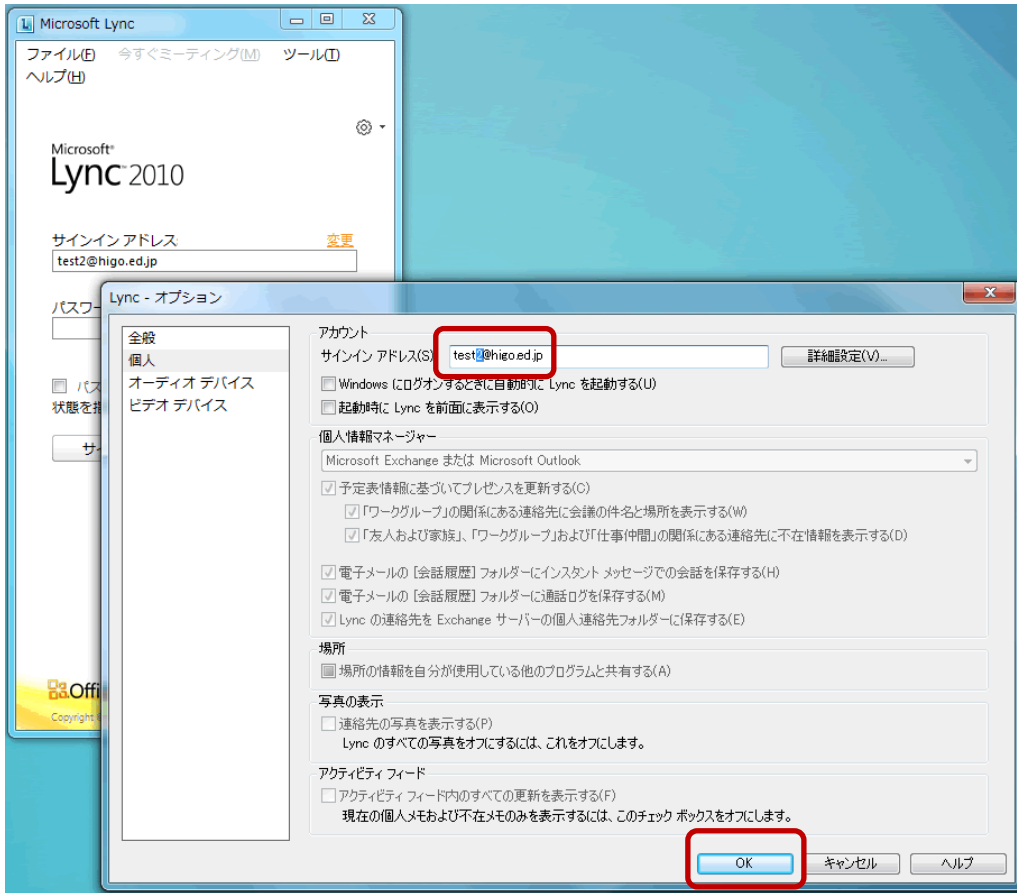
Microsoft Lync

ファイル(F) 今すぐミーティング(M) ツール(T) ヘルプ(H)

Microsoft
Lync 2010

サインイン アドレス 変更
test2@higo.ed.jp

パスワ

パス
状態を

サ

Offi
Copyright

Lync - オプション

全般
個人
オーディオ デバイス
ビデオ デバイス

アカウント
サインイン アドレス(S) test2@higo.ed.jp 詳細設定(V)...
Windows にログオンするときに自動的に Lync を起動する(U)
起動時に Lync を前面に表示する(O)

個人情報マネージャー
Microsoft Exchange または Microsoft Outlook
予定表情報に基づいてプレゼンスを更新する(C)
「ワークグループ」の関係にある連絡先に会議の件名と場所を表示する(W)
「友人および家族」、「ワークグループ」および「仕事仲間」の関係にある連絡先に不在情報を表示する(D)

電子メールの [会話履歴] フォルダーにインスタント メッセージでの会話を保存する(H)
電子メールの [会話履歴] フォルダーに通話ログを保存する(M)
Lync の連絡先を Exchange サーバーの個人連絡先フォルダーに保存する(E)

場所
場所の情報を自分が使用している他のプログラムと共有する(A)

写真の表示
連絡先の写真を表示する(P)
Lync のすべての写真をオフにするには、これをオフにします。

アクティビティ フィード
アクティビティ フィード内のすべての更新を表示する(F)
現在の個人メモおよび不在メモのみを表示するには、このチェック ボックスをオフにします。

OK キャンセル ヘルプ